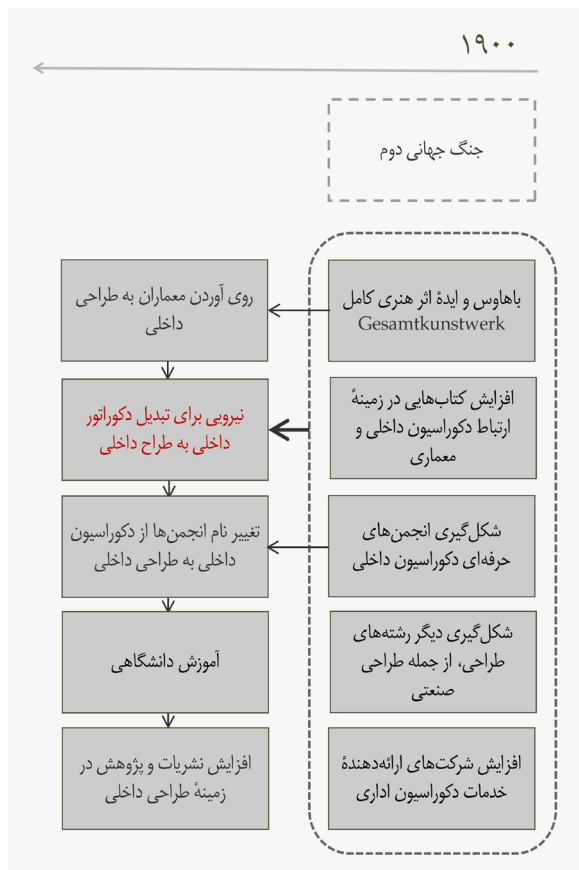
۱۹۰۰

جنگ جهانی دوم

باهاوس و ایدهٔ اثر هنری کامل Gesamtkunstwerk

روی آوردن معماران به طراحی داخلی

افزایش کتاب‌هایی در زمینهٔ ارتباط دکوراسیون داخلی و معماری

نیرویی برای تبدیل دکوراتور داخلی به طراح داخلی

شکل‌گیری انجمن‌های حرفه‌ای دکوراسیون داخلی

تغییر نام انجمن‌ها از دکوراسیون داخلی به طراحی داخلی

شکل‌گیری دیگر رشته‌های طراحی، از جمله طراحی صنعتی

آموزش دانشگاهی

افزایش شرکت‌های ارائه‌دهندهٔ خدمات دکوراسیون اداری

افزایش نشریات و پژوهش در زمینهٔ طراحی داخلی